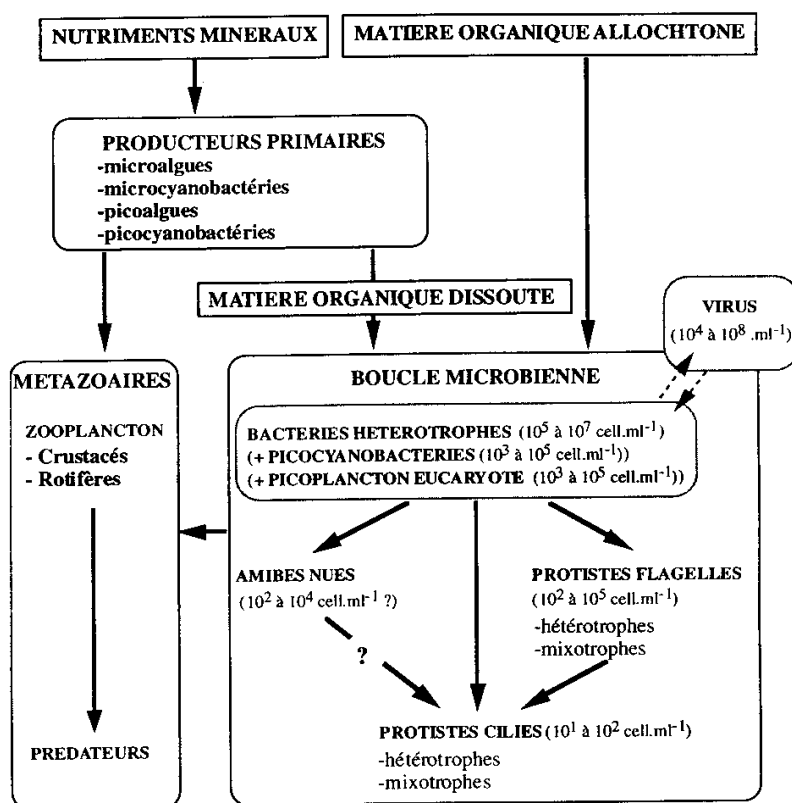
NUTRIMENTS MINERAUX

MATIERE ORGANIQUE ALLOCHTONE

PRODUCTEURS PRIMAIRES
-microalgues
-microcyanobactéries
-picoalgues
-picocyanobactéries

MATIERE ORGANIQUE DISSOUTE

VIRUS
($10^4$ à $10^8$ .ml$^{-1}$)

METAZOAIRES

ZOOPLANCTON
- Crustacés
- Rotifères

PREDATEURS

BOUCLE MICROBIENNE

BACTERIES HETEROTROPHES ($10^5$ à $10^7$ cell.ml$^{-1}$)
(+ PICOCYANOBACTERIES ($10^3$ à $10^5$ cell.ml$^{-1}$))
(+ PICOPLANCTON EUCARYOTE ($10^3$ à $10^5$ cell.ml$^{-1}$))

AMIBES NUES
($10^2$ à $10^4$ cell.ml$^{-1}$ ?)

?

PROTISTES FLAGELLES
($10^2$ à $10^5$ cell.ml$^{-1}$)
-hétérotrophes
-mixotrophes

PROTISTES CILIES ($10^1$ à $10^2$ cell.ml$^{-1}$)
-hétérotrophes
-mixotrophes